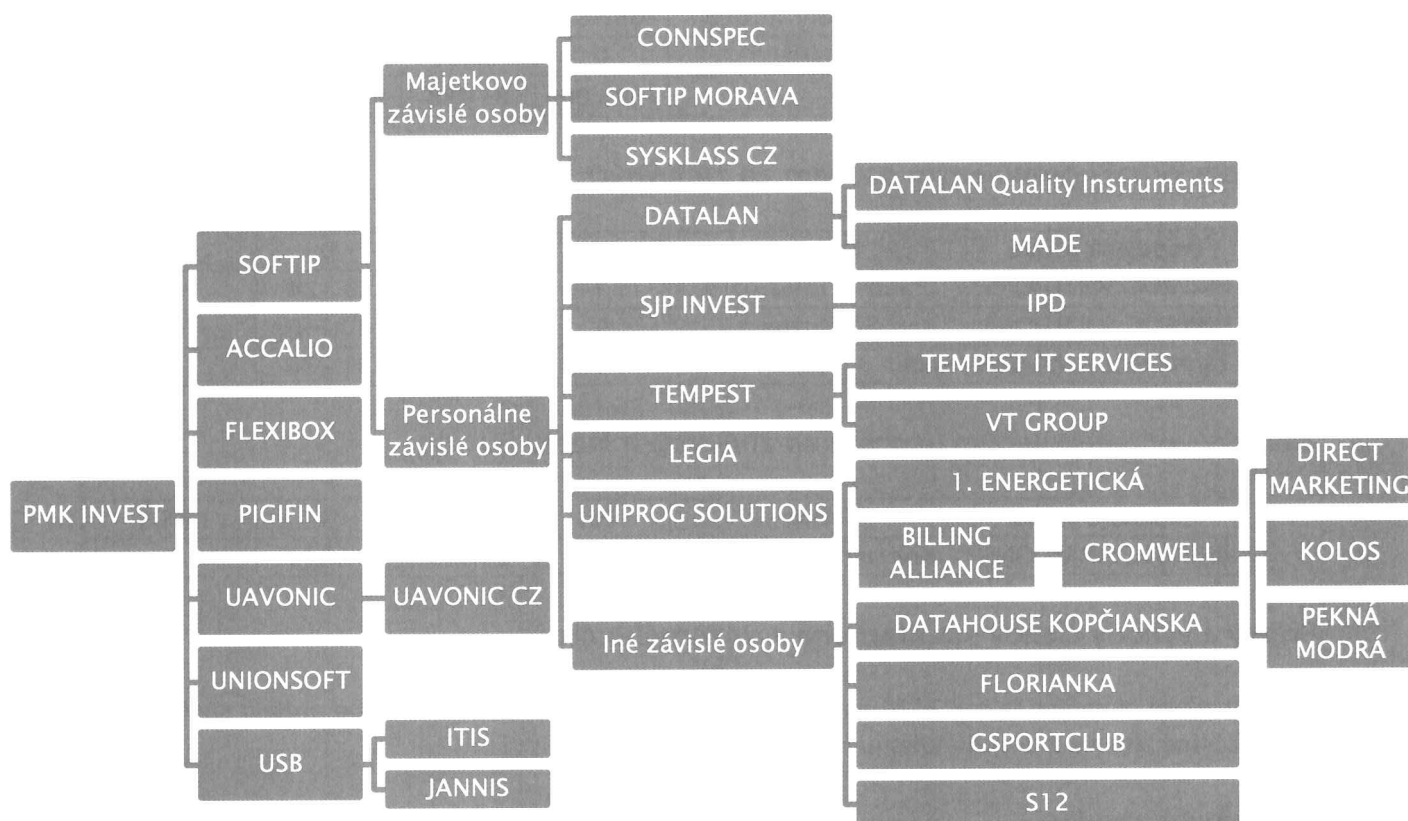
PMK INVEST

SOFTIP

ACCALIO

FLEXIBOX

PIGIFIN

UAVONIC

UNIONSOFT

USB

Majetkovo závislé osoby

Personálne závislé osoby

UAVONIC CZ

ITIS

JANNIS

CONNSPEC

SOFTIP MORAVA

SYSKLASS CZ

DATALAN

SJP INVEST

TEMPEST

LEGIA

UNIPROG SOLUTIONS

Iné závislé osoby

DATALAN Quality Instruments

MADE

IPD

TEMPEST IT SERVICES

VT GROUP

1. ENERGETICKÁ

BILLING ALLIANCE

CROMWELL

DATAHOUSE KOPČIANSKA

FLORIANKA

GSPORTCLUB

S12

DIRECT MARKETING

KOLOS

PEKNÁ MODRÁ